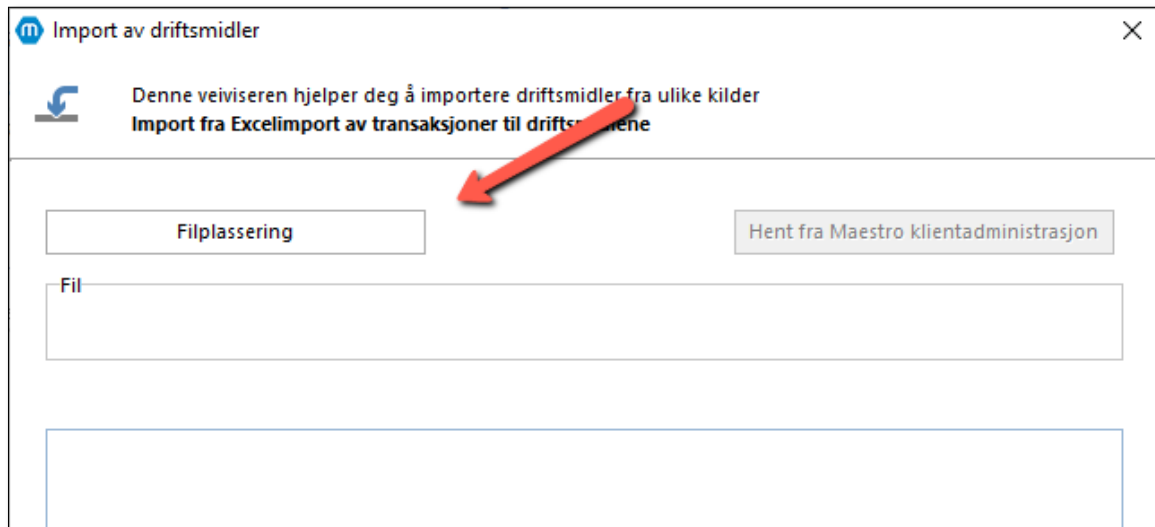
Import av driftsmidler

×

Denne veiviseren hjelper deg å importere driftsmidler fra ulike kilder

Import fra Excelimport av transaksjoner til drifts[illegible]ene

Filplassering

Hent fra Maestro klientadministrasjon

Fil